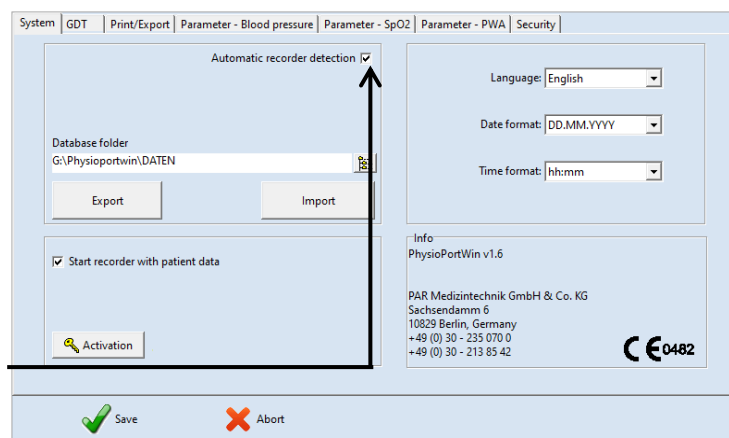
System | GDT | Print/Export | Parameter - Blood pressure | Parameter - SpO2 | Parameter - PWA | Security

Automatic recorder detection ☑

Database folder
G:\Physioportwin\DATEN

Export

Import

Language: English

Date format: DD.MM.YYYY

Time format: hh:mm

☑ Start recorder with patient data

Activation

Info
PhysioPortWin v1.6

PAR Medizintechnik GmbH & Co. KG
Sachsendamm 6
10829 Berlin, Germany
+49 (0) 30 - 235 070 0
+49 (0) 30 - 213 85 42

CE 0482

Save

Abort